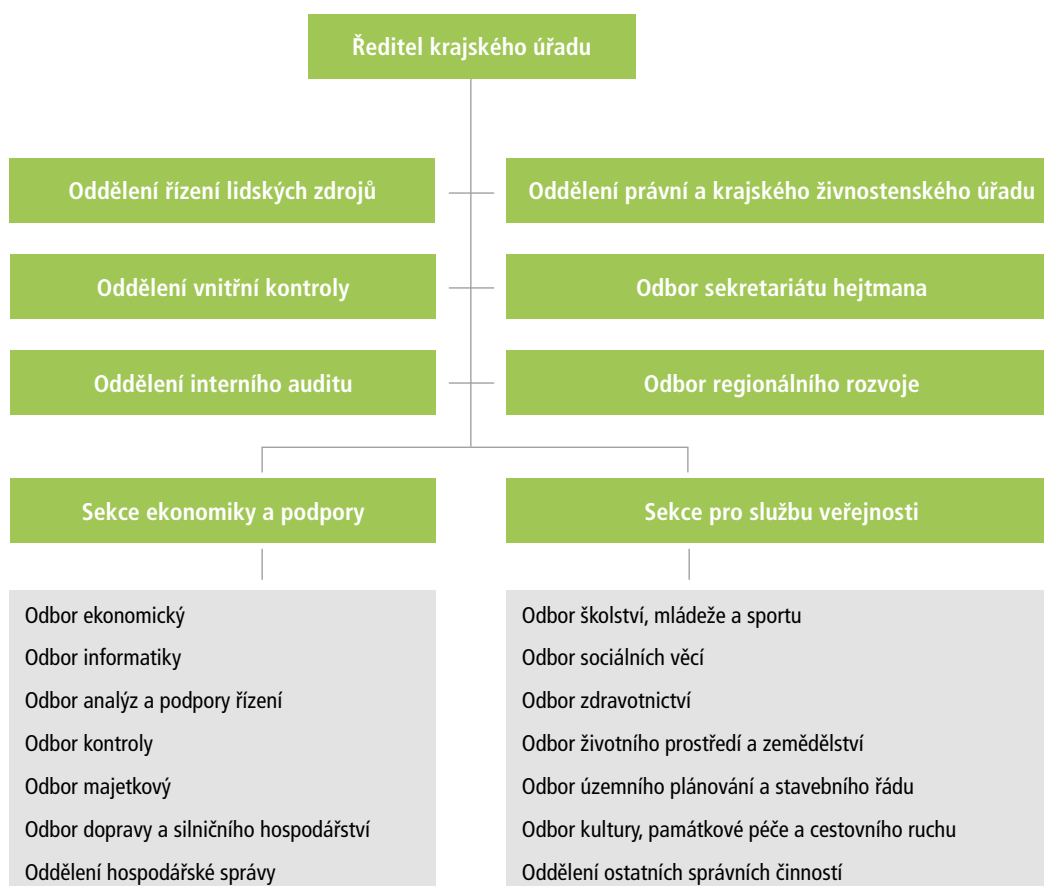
Ředitel krajského úřadu

Oddělení řízení lidských zdrojů

Oddělení právní a krajského živnostenského úřadu

Oddělení vnitřní kontroly

Odbor sekretariátu hejtmana

Oddělení interního auditu

Odbor regionálního rozvoje

Sekce ekonomiky a podpory

Sekce pro službu veřejnosti

Odbor ekonomický
Odbor informatiky
Odbor analýz a podpory řízení
Odbor kontroly
Odbor majetkový
Odbor dopravy a silničního hospodářství
Oddělení hospodářské správy

Odbor školství, mládeže a sportu
Odbor sociálních věcí
Odbor zdravotnictví
Odbor životního prostředí a zemědělství
Odbor územního plánování a stavebního řádu
Odbor kultury, památkové péče a cestovního ruchu
Oddělení ostatních správních činností